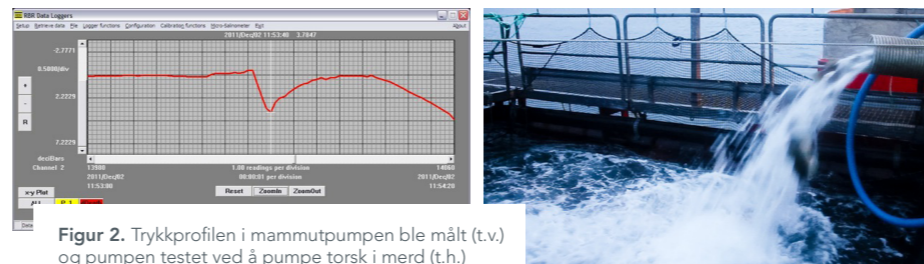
RBR Data Loggers
Setup Retrieve data File Logger functions Configuration Calibration functions Micro-barimeter Exit
2011/Des/02 11:53:40 3.7847
-2.7773
0.5880
2.2229
7.2229
+
-
R
deciBars
Channel 2
13908
2011/Des/02
11:53:00
1.00 readings per division
00:00:01 per division
14668
2011/Des/02
11:54:20
x-y Plot
Reset Zoomin ZoomOut

**Figur 2.** Trykkprofilen i mammutpumpen ble målt (t.v.) og pumpen testet ved å pumpe torsk i merd (t.h.)